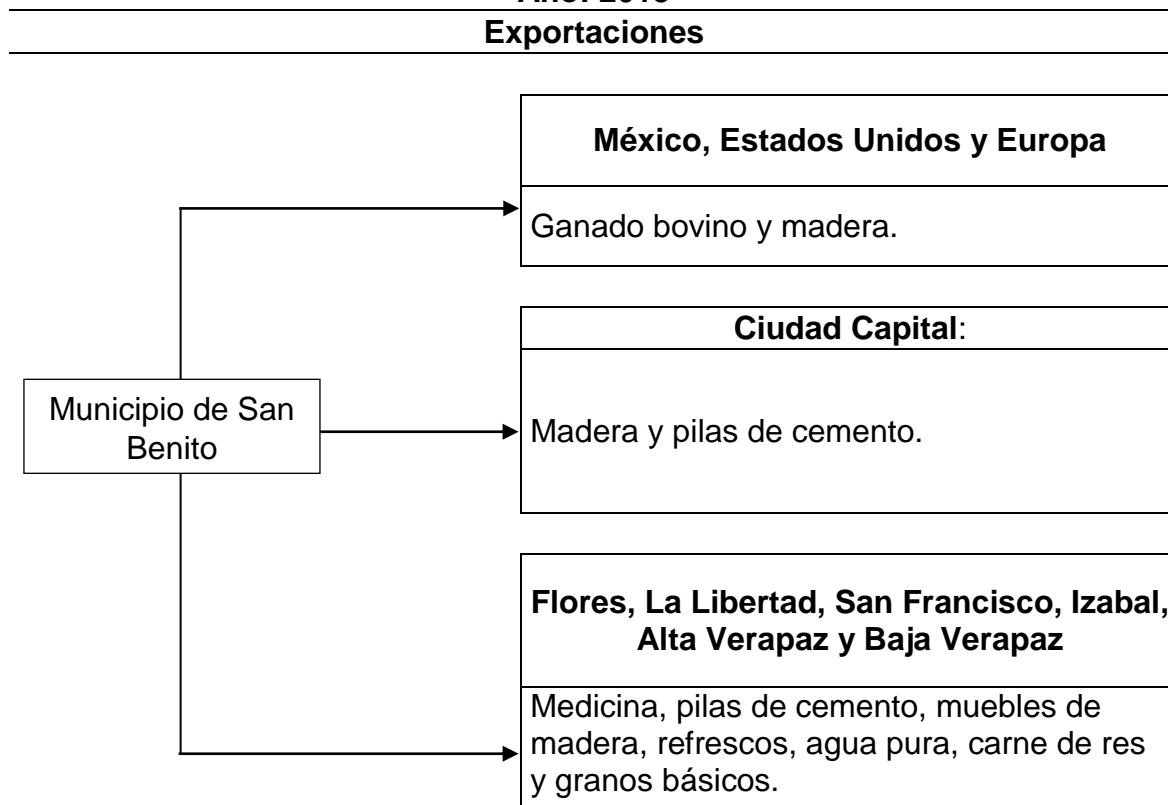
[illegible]

Exportaciones

Municipio de San Benito

México, Estados Unidos y Europa

Ganado bovino y madera.

Ciudad Capital:

Madera y pilas de cemento.

Flores, La Libertad, San Francisco, Izabal, Alta Verapaz y Baja Verapaz

Medicina, pilas de cemento, muebles de madera, refrescos, agua pura, carne de res y granos básicos.